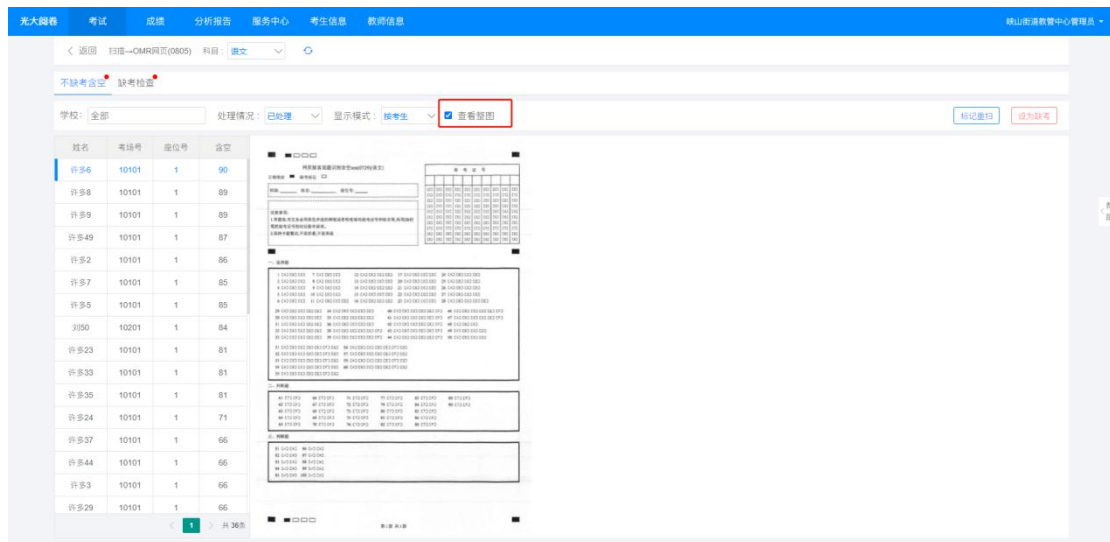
光大阅卷 考试 成绩 分析报告 服务中心 考生信息 教师信息 峡山街道教管中心管理员

〈 返回 扫描→OMR网页(0805) 科目： 语文

不缺考含空 缺考检查

学校： 全部 处理情况： 已处理 显示模式： 按考生 查看整图 标记重扫 设为缺考

| 姓名 | 考场号 | 座位号 | 含空 |
|---|---|---|---|
| 许多6 | 10101 | 1 | 90 |
| 许多8 | 10101 | 1 | 89 |
| 许多9 | 10101 | 1 | 89 |
| 许多49 | 10101 | 1 | 87 |
| 许多2 | 10101 | 1 | 86 |
| 许多7 | 10101 | 1 | 85 |
| 许多5 | 10101 | 1 | 85 |
| 刘50 | 10201 | 1 | 84 |
| 许多23 | 10101 | 1 | 81 |
| 许多33 | 10101 | 1 | 81 |
| 许多35 | 10101 | 1 | 81 |
| 许多24 | 10101 | 1 | 71 |
| 许多37 | 10101 | 1 | 66 |
| 许多44 | 10101 | 1 | 66 |
| 许多3 | 10101 | 1 | 66 |
| 许多29 | 10101 | 1 | 66 |

〈 1 〉 共36条

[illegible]